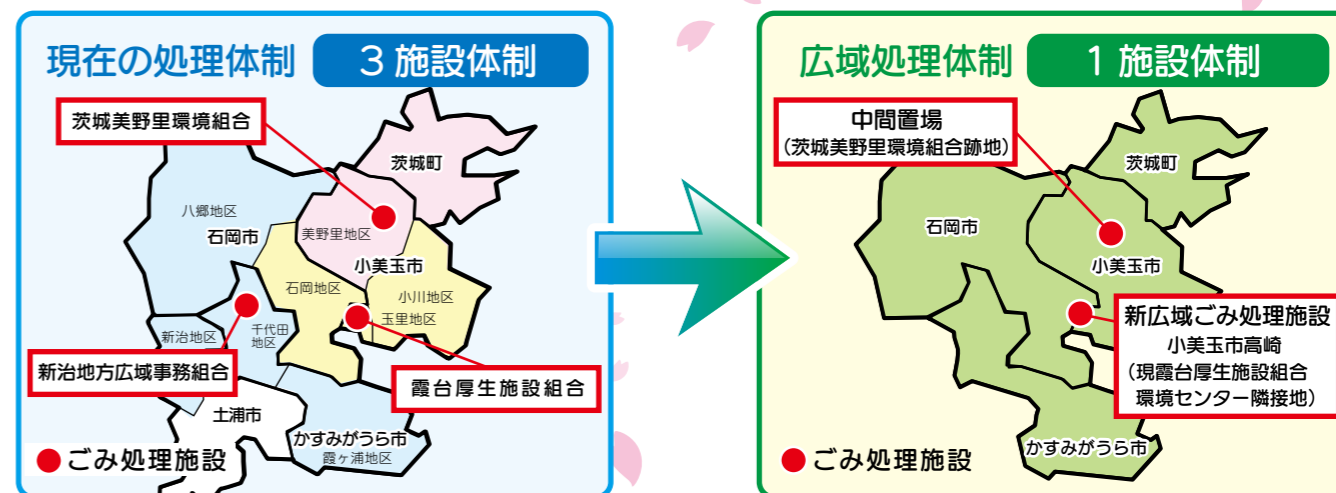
現在の処理体制　3 施設体制

茨城美野里環境組合

茨城町

八郷地区

石岡市

美野里地区

小美玉市

石岡地区

小川地区

新治地区

千代田地区

玉里地区

新治地方広域事務組合

霞台厚生施設組合

土浦市

かすみがうら市

霞ヶ浦地区

● ごみ処理施設

広域処理体制　1 施設体制

中間置場
（茨城美野里環境組合跡地）

茨城町

石岡市

小美玉市

新広域ごみ処理施設
小美玉市高崎
（現霞台厚生施設組合環境センター隣接地）

かすみがうら市

● ごみ処理施設